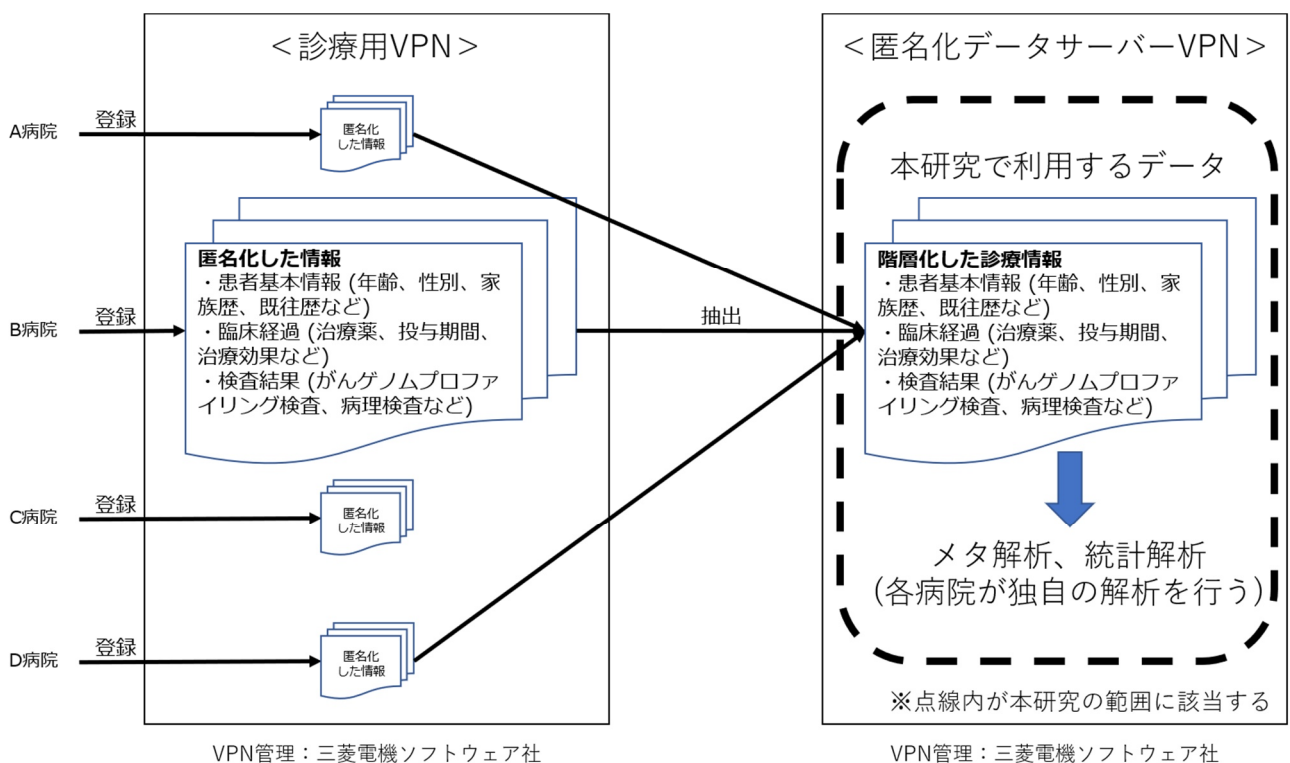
＜診療用VPN＞

A病院 登録

匿名化した情報

匿名化した情報
・患者基本情報 (年齢、性別、家族歴、既往歴など)
・臨床経過 (治療薬、投与期間、治療効果など)
・検査結果 (がんゲノムプロファイリング検査、病理検査など)

B病院 登録

抽出

C病院 登録

匿名化した情報

D病院 登録

匿名化した情報

VPN管理：三菱電機ソフトウェア社

＜匿名化データサーバーVPN＞

本研究で利用するデータ

階層化した診療情報
・患者基本情報 (年齢、性別、家族歴、既往歴など)
・臨床経過 (治療薬、投与期間、治療効果など)
・検査結果 (がんゲノムプロファイリング検査、病理検査など)

メタ解析、統計解析
(各病院が独自の解析を行う)

※点線内が本研究の範囲に該当する

VPN管理：三菱電機ソフトウェア社